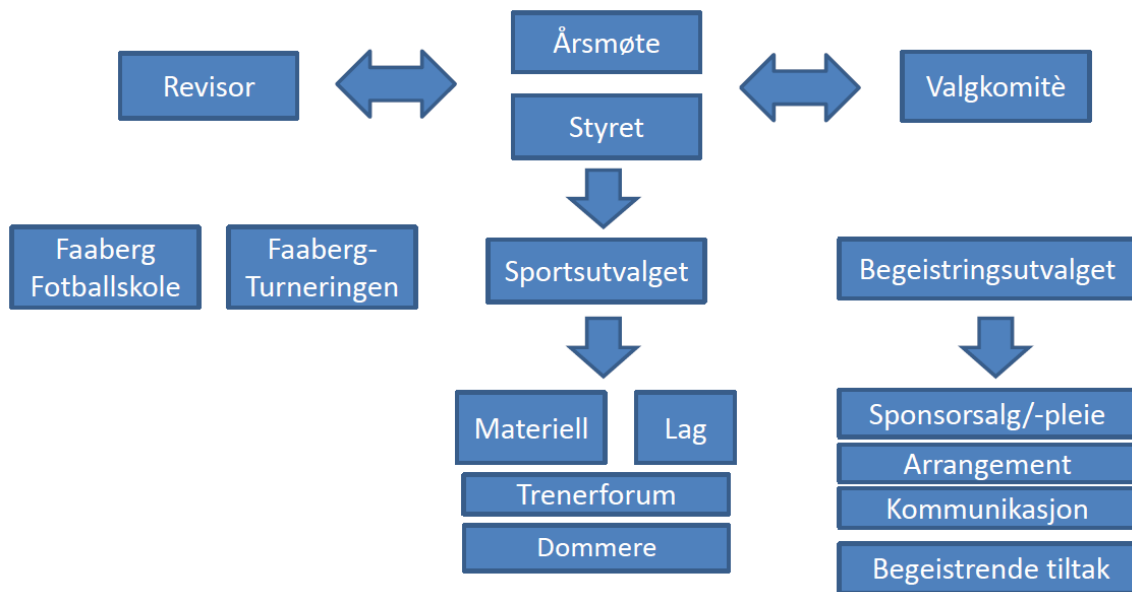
Årsmøte

Revisor

Styret

Valgkomitè

Faaberg Fotballskole

Faaberg-Turneringen

Sportsutvalget

Begeistringsutvalget

Materiell

Lag

Trenerforum

Dommere

Sponsorsalg/-pleie

Arrangement

Kommunikasjon

Begeistrende tiltak